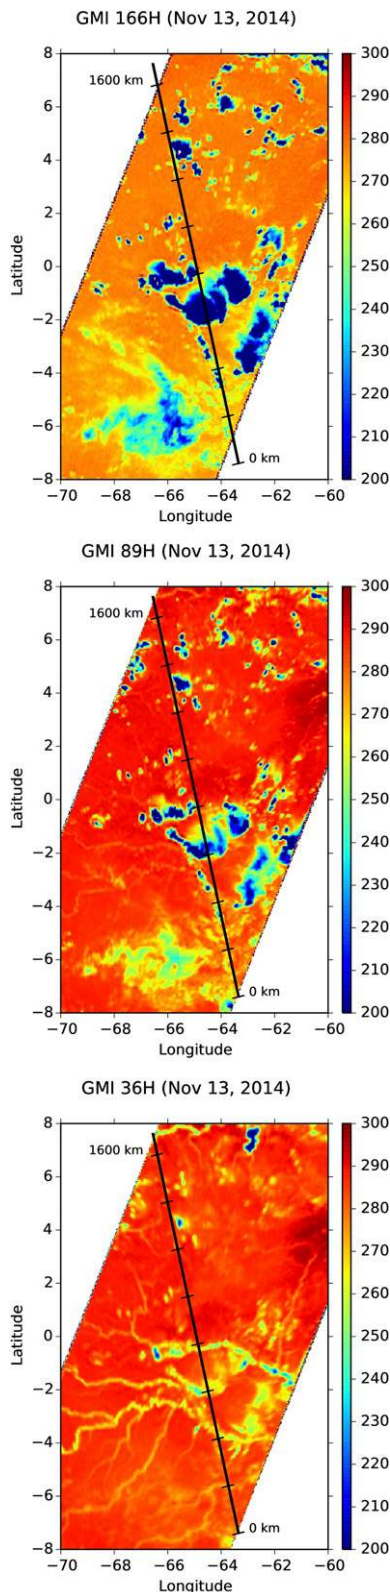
GMI 166H (Nov 13, 2014)

1600 km
0 km

Latitude
8
6
4
2
0
−2
−4
−6
−8

−70 −68 −66 −64 −62 −60
Longitude

300
290
280
270
260
250
240
230
220
210
200

GMI 89H (Nov 13, 2014)

1600 km
0 km

Latitude
8
6
4
2
0
−2
−4
−6
−8

−70 −68 −66 −64 −62 −60
Longitude

300
290
280
270
260
250
240
230
220
210
200

GMI 36H (Nov 13, 2014)

1600 km
0 km

Latitude
8
6
4
2
0
−2
−4
−6
−8

−70 −68 −66 −64 −62 −60
Longitude

300
290
280
270
260
250
240
230
220
210
200